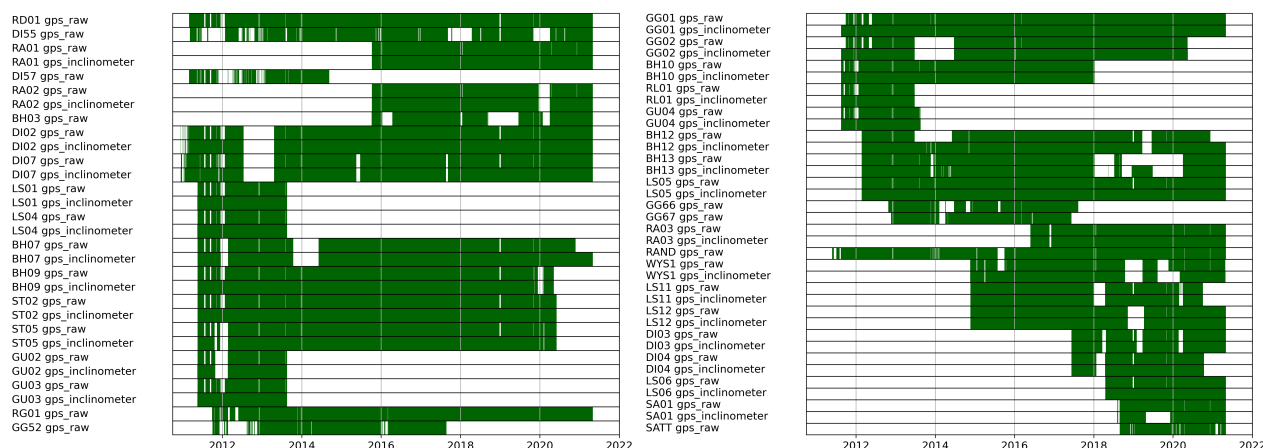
RD01 gps_raw
DI55 gps_raw
RA01 gps_raw
RA01 gps_inclinometer
DI57 gps_raw
RA02 gps_raw
RA02 gps_inclinometer
BH03 gps_raw
DI02 gps_raw
DI02 gps_inclinometer
DI07 gps_raw
DI07 gps_inclinometer
LS01 gps_raw
LS01 gps_inclinometer
LS04 gps_raw
LS04 gps_inclinometer
BH07 gps_raw
BH07 gps_inclinometer
BH09 gps_raw
BH09 gps_inclinometer
ST02 gps_raw
ST02 gps_inclinometer
ST05 gps_raw
ST05 gps_inclinometer
GU02 gps_raw
GU02 gps_inclinometer
GU03 gps_raw
GU03 gps_inclinometer
RG01 gps_raw
GG52 gps_raw

2012 2014 2016 2018 2020 2022

GG01 gps_raw
GG01 gps_inclinometer
GG02 gps_raw
GG02 gps_inclinometer
BH10 gps_raw
BH10 gps_inclinometer
RL01 gps_raw
RL01 gps_inclinometer
GU04 gps_raw
GU04 gps_inclinometer
BH12 gps_raw
BH12 gps_inclinometer
BH13 gps_raw
BH13 gps_inclinometer
LS05 gps_raw
LS05 gps_inclinometer
GG66 gps_raw
GG67 gps_raw
RA03 gps_raw
RA03 gps_inclinometer
RAND gps_raw
WYS1 gps_raw
WYS1 gps_inclinometer
LS11 gps_raw
LS11 gps_inclinometer
LS12 gps_raw
LS12 gps_inclinometer
DI03 gps_raw
DI03 gps_inclinometer
DI04 gps_raw
DI04 gps_inclinometer
LS06 gps_raw
LS06 gps_inclinometer
SA01 gps_raw
SA01 gps_inclinometer
SATT gps_raw

2012 2014 2016 2018 2020 2022